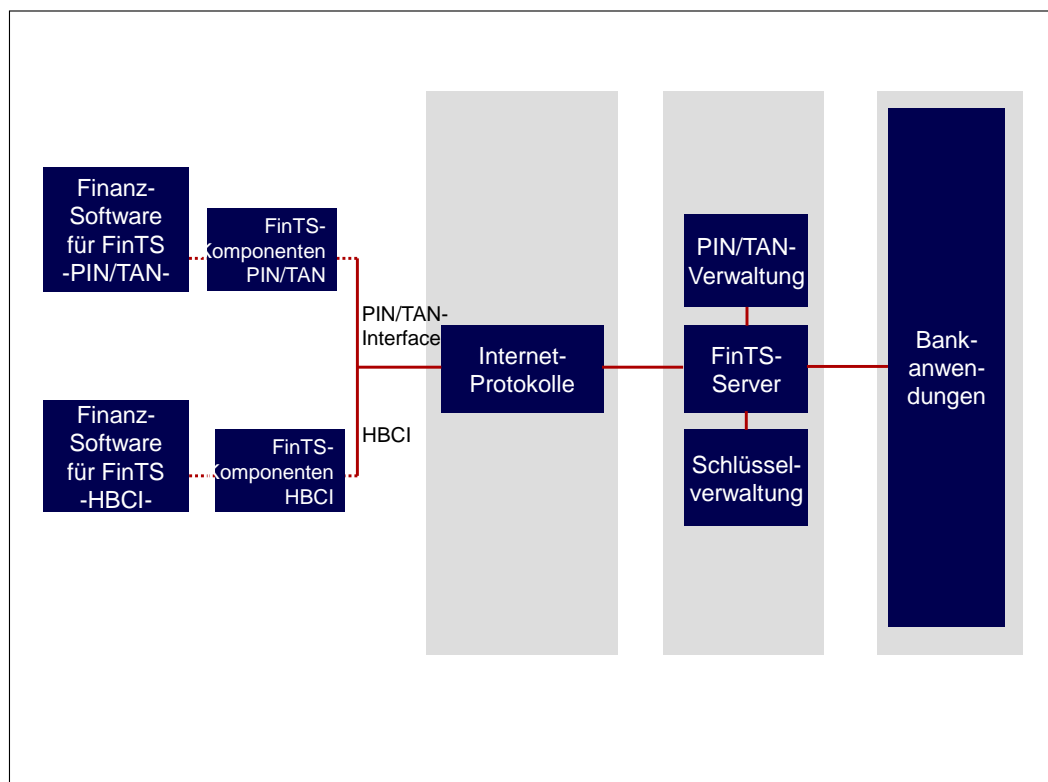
Finanz-
Software
für FinTS
-PIN/TAN-

FinTS-
Komponenten
PIN/TAN

Finanz-
Software
für FinTS
-HBCI-

FinTS-
Komponenten
HBCI

PIN/TAN-
Interface

HBCI

Internet-
Protokolle

PIN/TAN-
Verwaltung

FinTS-
Server

Schlüssel-
verwaltung

Bank-
anwen-
dungen